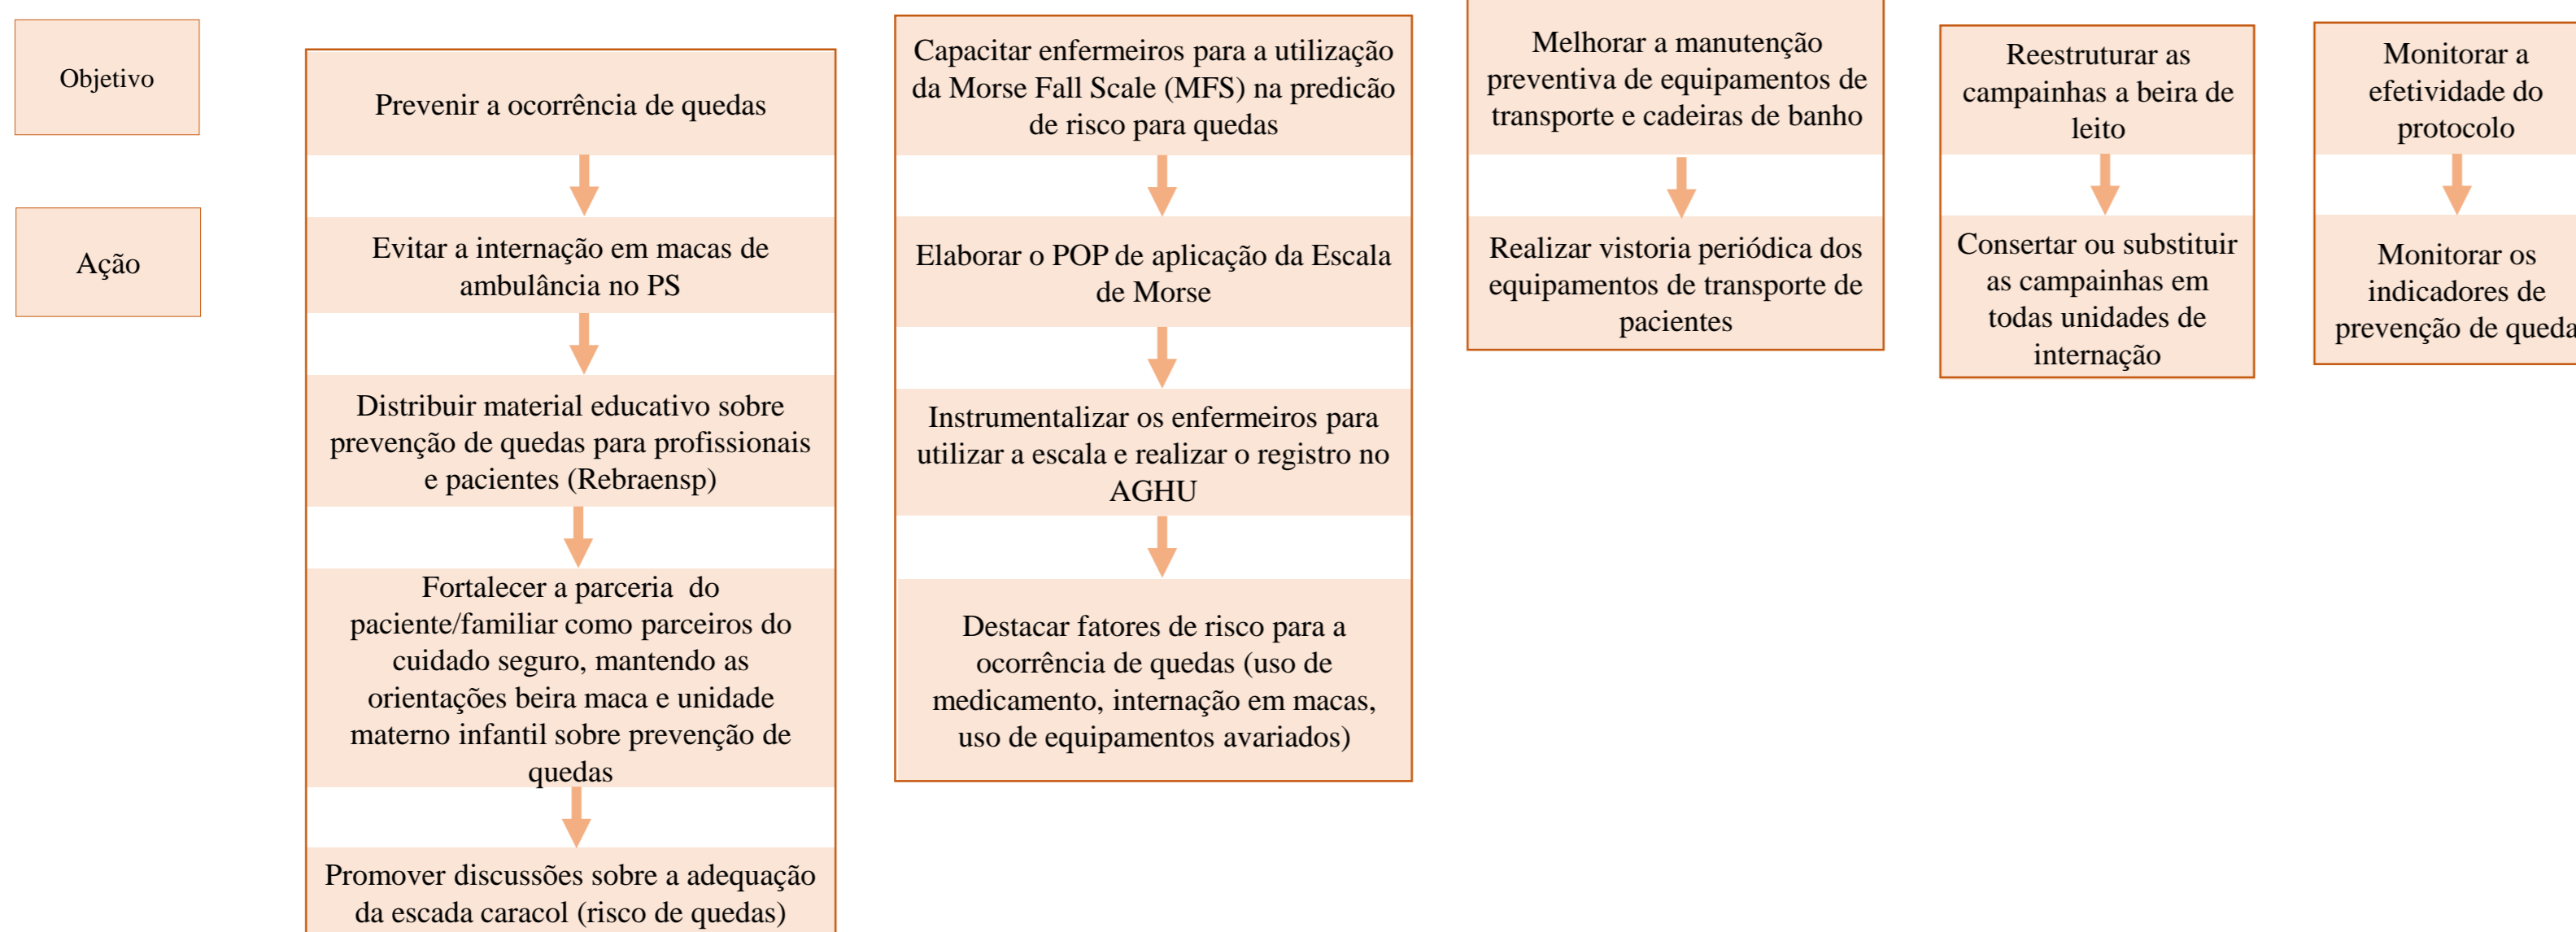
Objetivo

Ação

Prevenir a ocorrência de quedas

Evitar a internação em macas de ambulância no PS

Distribuir material educativo sobre prevenção de quedas para profissionais e pacientes (Rebraensp)

Fortalecer a parceria do paciente/familiar como parceiros do cuidado seguro, mantendo as orientações beira maca e unidade materno infantil sobre prevenção de quedas

Promover discussões sobre a adequação da escada caracol (risco de quedas)

Capacitar enfermeiros para a utilização da Morse Fall Scale (MFS) na predição de risco para quedas

Elaborar o POP de aplicação da Escala de Morse

Instrumentalizar os enfermeiros para utilizar a escala e realizar o registro no AGHU

Destacar fatores de risco para a ocorrência de quedas (uso de medicamento, internação em macas, uso de equipamentos avariados)

Melhorar a manutenção preventiva de equipamentos de transporte e cadeiras de banho

Realizar vistoria periódica dos equipamentos de transporte de pacientes

Reestruturar as campainhas a beira de leito

Consertar ou substituir as campainhas em todas unidades de internação

Monitorar a efetividade do protocolo

Monitorar os indicadores de prevenção de queda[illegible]